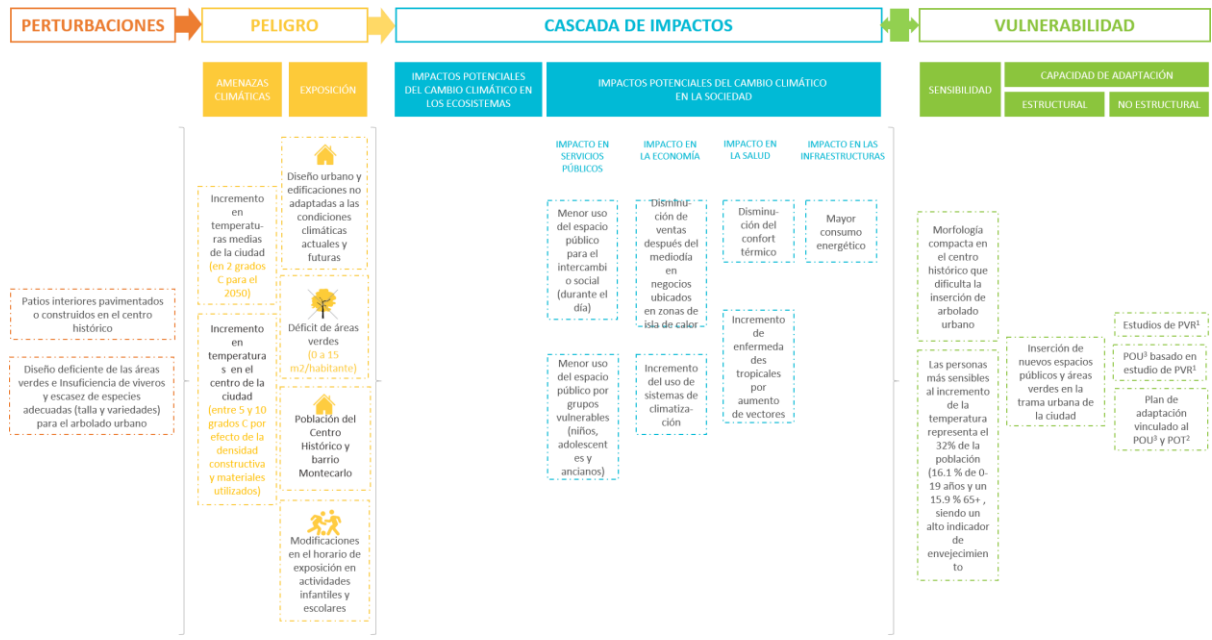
PERTURBACIONES

PELIGRO

CASCADA DE IMPACTOS

VULNERABILIDAD

AMENAZAS CLIMÁTICAS

EXPOSICIÓN

IMPACTOS POTENCIALES DEL CAMBIO CLIMÁTICO EN LOS ECOSISTEMAS

IMPACTOS POTENCIALES DEL CAMBIO CLIMÁTICO EN LA SOCIEDAD

SENSIBILIDAD

CAPACIDAD DE ADAPTACIÓN

ESTRUCTURAL

NO ESTRUCTURAL

IMPACTO EN SERVICIOS PÚBLICOS

IMPACTO EN LA ECONOMÍA

IMPACTO EN LA SALUD

IMPACTO EN LAS INFRAESTRUCTURAS

Patios interiores pavimentados o construidos en el centro histórico

Diseño deficiente de las áreas verdes e Insuficiencia de viveros y escasez de especies adecuadas (talla y variedades) para el arbolado urbano

Incremento en temperaturas medias de la ciudad (en 2 grados C para el 2050)

Incremento en temperaturas en el centro de la ciudad (entre 5 y 10 grados C por efecto de la densidad constructiva y materiales utilizados)

Diseño urbano y edificaciones no adaptadas a las condiciones climáticas actuales y futuras

Déficit de áreas verdes (0 a 15 m2/habitante)

Población del Centro Histórico y barrio Montecarlo

Modificaciones en el horario de exposición en actividades infantiles y escolares

Menor uso del espacio público para el intercambio social (durante el día)

Menor uso del espacio público por grupos vulnerables (niños, adolescentes y ancianos)

Disminución de ventas después del mediodía en negocios ubicados en zonas de isla de calor

Incremento del uso de sistemas de climatización

Disminución del confort térmico

Incremento de enfermedades tropicales por aumento de vectores

Mayor consumo energético

Morfología compacta en el centro histórico que dificulta la inserción de arbolado urbano

Las personas más sensibles al incremento de la temperatura representa el 32% de la población (16.1 % de 0-19 años y un 15.9 % 65+ , siendo un alto indicador de envejecimiento

Inserción de nuevos espacios públicos y áreas verdes en la trama urbana de la ciudad

Estudios de PVR¹

POU³ basado en estudio de PVR¹

Plan de adaptación vinculado al POU³ y POT²